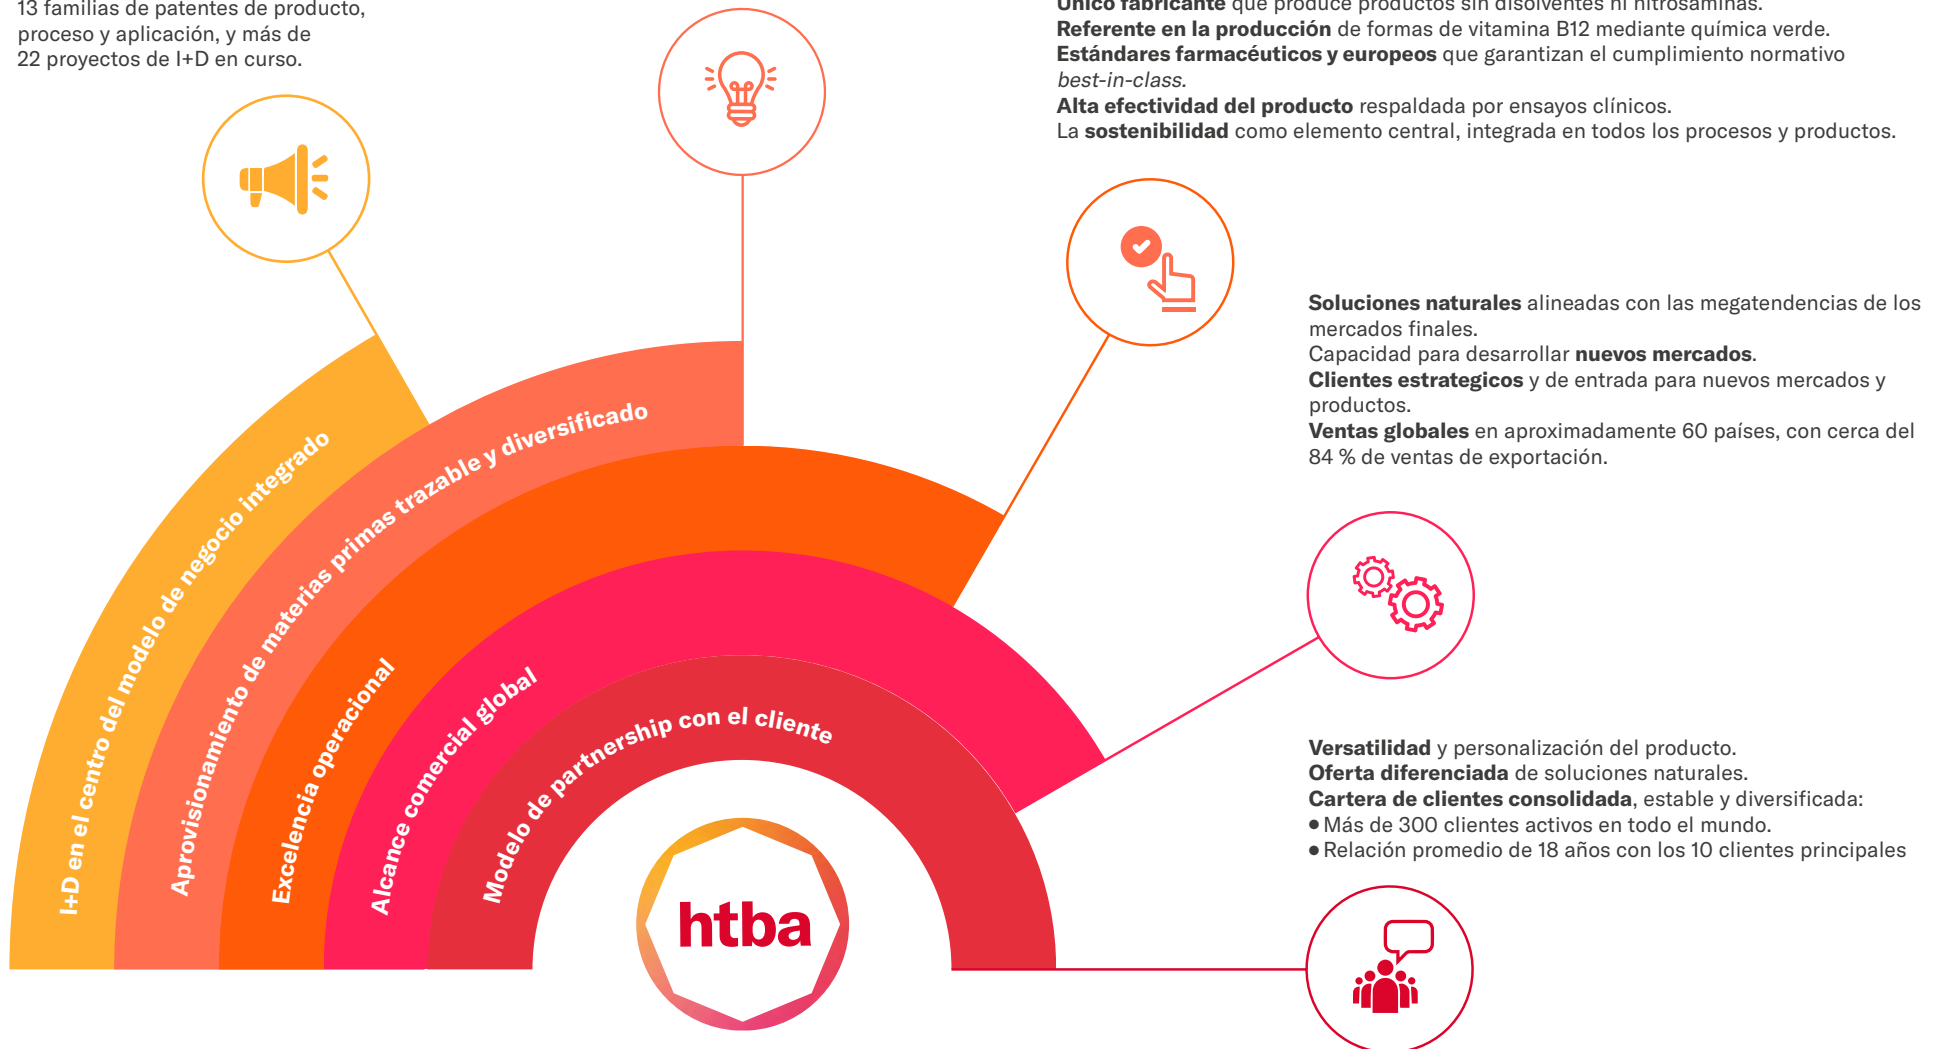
13 familias de patentes de producto, proceso y aplicación, y más de 22 proyectos de I+D en curso.

**Único fabricante** que produce productos sin disolventes ni nitrosaminas.
**Referente en la producción** de formas de vitamina B12 mediante química verde.
**Estándares farmacéuticos y europeos** que garantizan el cumplimiento normativo *best-in-class.*
**Alta efectividad del producto** respaldada por ensayos clínicos.
La **sostenibilidad** como elemento central, integrada en todos los procesos y productos.

**Soluciones naturales** alineadas con las megatendencias de los mercados finales.
Capacidad para desarrollar **nuevos mercados**.
**Clientes estrategicos** y de entrada para nuevos mercados y productos.
**Ventas globales** en aproximadamente 60 países, con cerca del 84 % de ventas de exportación.

**Versatilidad** y personalización del producto.
**Oferta diferenciada** de soluciones naturales.
**Cartera de clientes consolidada**, estable y diversificada:
● Más de 300 clientes activos en todo el mundo.
● Relación promedio de 18 años con los 10 clientes principales

I+D en el centro del modelo de negocio integrado
Aprovisionamiento de materias primas trazable y diversificado
Excelencia operacional
Alcance comercial global
Modelo de partnership con el cliente

htba